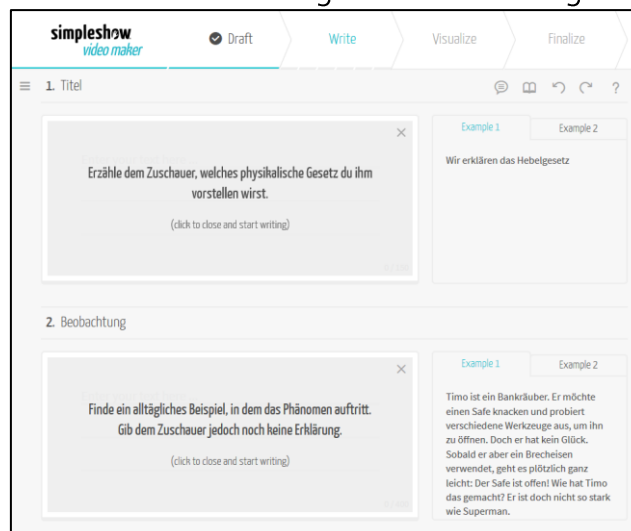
simpleshow
video maker

Draft
Write
Visualize
Finalize

1. Titel

Erzähle dem Zuschauer, welches physikalische Gesetz du ihm vorstellen wirst.

(click to close and start writing)

Example 1
Example 2

Wir erklären das Hebelgesetz

2. Beobachtung

Finde ein alltägliches Beispiel, in dem das Phänomen auftritt. Gib dem Zuschauer jedoch noch keine Erklärung.

(click to close and start writing)

Example 1
Example 2

Timo ist ein Bankräuber. Er möchte einen Safe knacken und probiert verschiedene Werkzeuge aus, um ihn zu öffnen. Doch er hat kein Glück. Sobald er aber ein Brecheisen verwendet, geht es plötzlich ganz leicht: Der Safe ist offen! Wie hat Timo das gemacht? Er ist doch nicht so stark wie Superman.